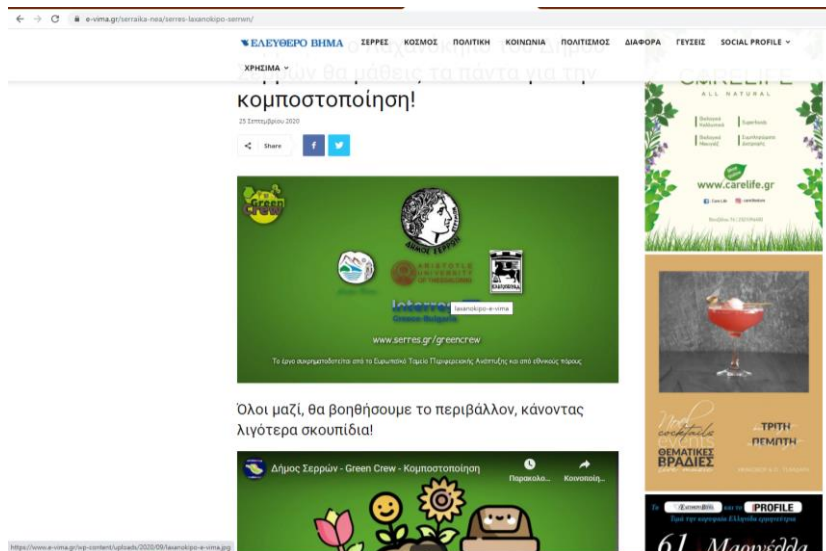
e-vima.gr/serraika-nea/serres-laxanokipo-sernen/

ΕΛΕΥΘΕΡΟ ΒΗΜΑ ΣΕΡΡΕΣ ΚΟΣΜΟΣ ΠΟΛΙΤΙΚΗ ΚΟΙΝΩΝΙΑ ΠΟΛΙΤΙΣΜΟΣ ΔΙΑΦΟΡΑ ΓΕΥΣΕΙΣ SOCIAL PROFILE

ΧΡΗΣΙΜΑ

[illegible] Σερρών θα μάθει τα πάντα για την κομποστοποίηση!

25 Σεπτεμβρίου 2020

Share

Green Crew

ΔΗΜΟΣ ΣΕΡΡΩΝ

ARISTOTLE UNIVERSITY OF THESSALONIKI

Interreg Greece-Bulgaria

laxanokipo-e-vima

www.serres.gr/greencrew

Το έργο συγχρηματοδοτείται από το Ευρωπαϊκό Ταμείο Περιφερειακής Ανάπτυξης και από εθνικούς πόρους

Όλοι μαζί, θα βοηθήσουμε το περιβάλλον, κάνοντας λιγότερα σκουπίδια!

Δήμος Σερρών - Green Crew - Κομποστοποίηση

Παρακολο...

Κοινοποίη...

https://www.e-vima.gr/wp-content/uploads/2020/09/laxanokipo-e-vima.jpg

CARELIFE

ALL NATURAL

www.carelife.gr

ΤΡΙΤΗ

ΠΕΜΠΤΗ

ΘΕΜΑΤΙΚΕΣ ΒΡΑΔΙΕΣ

PROFILE

61 Μαργιέλλα